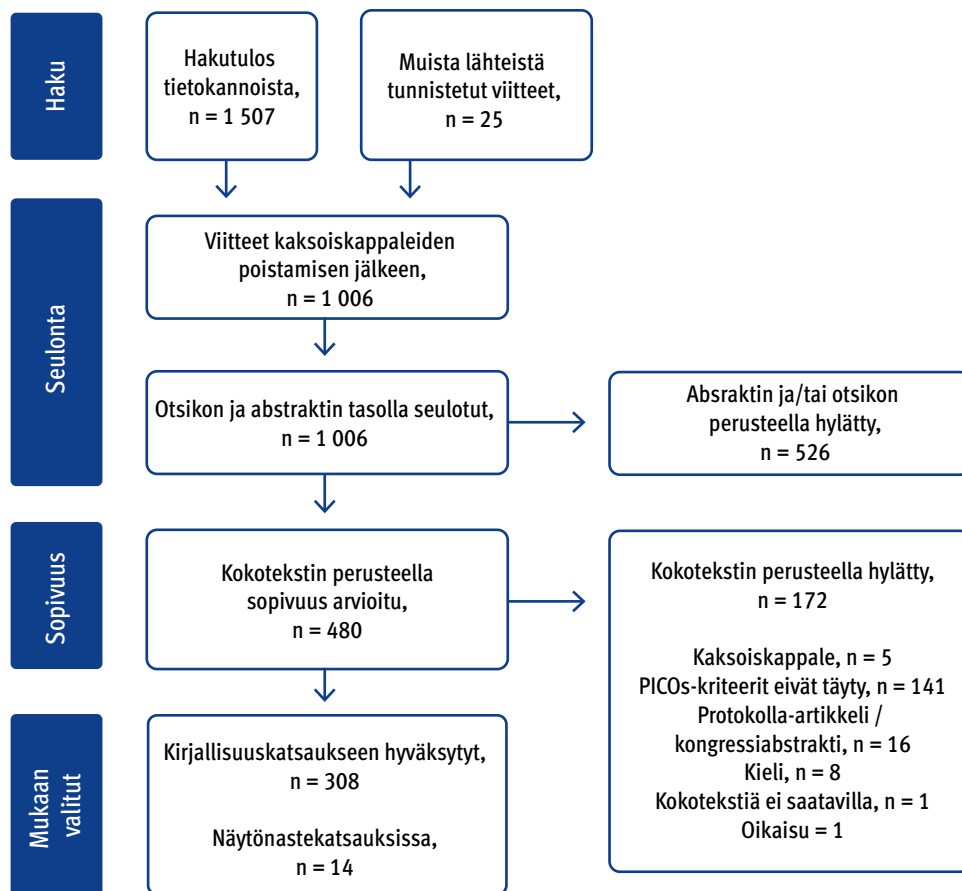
Haku

Hakutulos tietokannoista, n = 1 507

Muista lähteistä tunnistetut viitteet, n = 25

Seulonta

Viitteet kaksoiskappaleiden poistamisen jälkeen, n = 1 006

Otsikon ja abstraktin tasolla seulotut, n = 1 006

Absraktin ja/tai otsikon perusteella hylätty, n = 526

Sopivuus

Kokotekstin perusteella sopivuus arvioitu, n = 480

Kokotekstin perusteella hylätty, n = 172

Kaksoiskappale, n = 5
PICOs-kriteerit eivät täyty, n = 141
Protokolla-artikkeli / kongressiabstrakti, n = 16
Kieli, n = 8
Kokotekstiä ei saatavilla, n = 1
Oikaisu = 1

Mukaan valitut

Kirjallisuuskatsaukseen hyväksytyt, n = 308

Näytönastekatsauksissa, n = 14